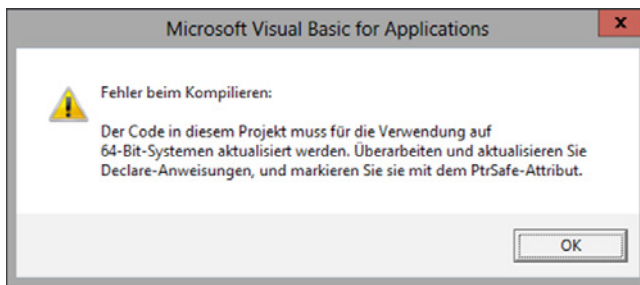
Microsoft Visual Basic for Applications

x

Fehler beim Kompilieren:

Der Code in diesem Projekt muss für die Verwendung auf 64-Bit-Systemen aktualisiert werden. Überarbeiten und aktualisieren Sie Declare-Anweisungen, und markieren Sie sie mit dem PtrSafe-Attribut.

OK